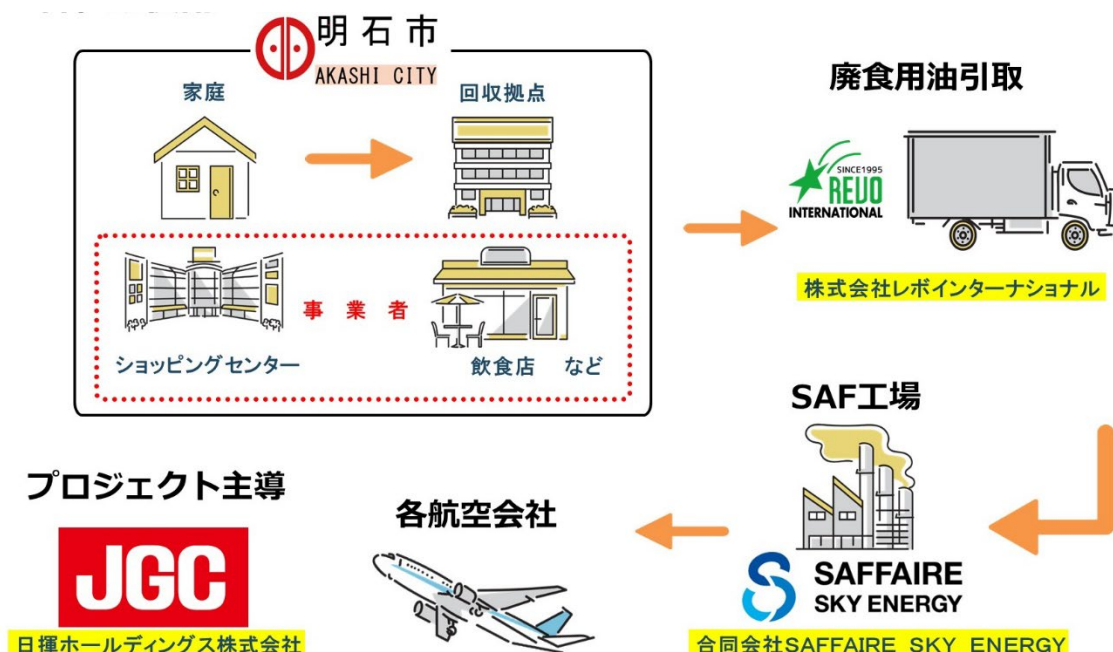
明石市
AKASHI CITY

家庭

回収拠点

事業者

ショッピングセンター

飲食店　など

廃食用油引取

SINCE1995
REVO
INTERNATIONAL

株式会社レボインターナショナル

SAF工場

SAFFAIRE
SKY ENERGY

合同会社SAFFAIRE SKY ENERGY

各航空会社

プロジェクト主導

JGC

日揮ホールディングス株式会社